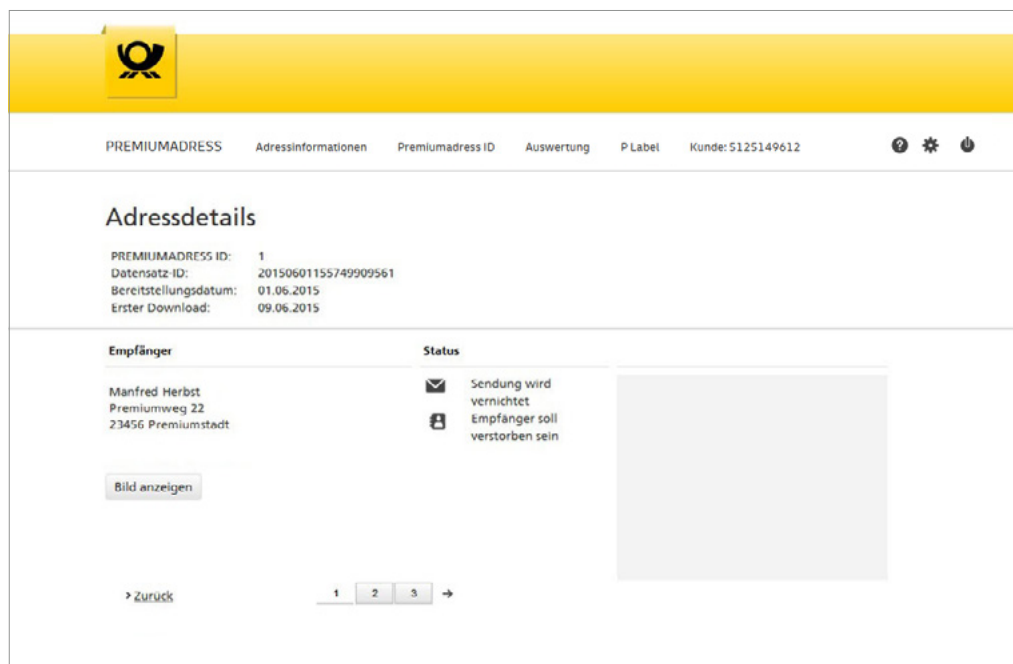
PREMIUMADRESS Adressinformationen Premiumadress ID Auswertung P Label Kunde: 5125149612

Adressdetails

PREMIUMADRESS ID: 1
Datensatz-ID: 20150601155749909561
Bereitstellungsdatum: 01.06.2015
Erster Download: 09.06.2015

Empfänger

Manfred Herbst
Premiumweg 22
23456 Premiumstadt

Bild anzeigen

Status

Sendung wird vernichtet
Empfänger soll verstorben sein

> Zurück

1 2 3 →